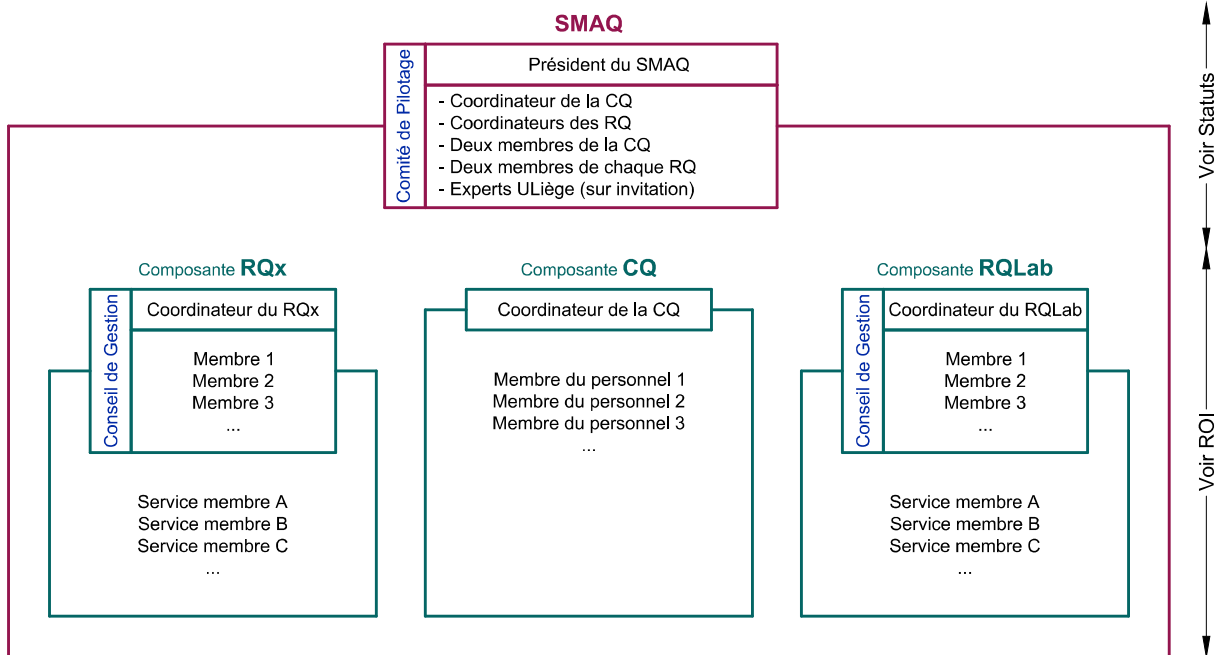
SMAQ

Comité de Pilotage

Président du SMAQ

- Coordinateur de la CQ
- Coordinateurs des RQ
- Deux membres de la CQ
- Deux membres de chaque RQ
- Experts ULiège (sur invitation)

Voir Statuts

Composante RQx

Conseil de Gestion

Coordinateur du RQx

Membre 1
Membre 2
Membre 3
...

Service membre A
Service membre B
Service membre C
...

Composante CQ

Coordinateur de la CQ

Membre du personnel 1
Membre du personnel 2
Membre du personnel 3
...

Composante RQLab

Conseil de Gestion

Coordinateur du RQLab

Membre 1
Membre 2
Membre 3
...

Service membre A
Service membre B
Service membre C
...

Voir ROI